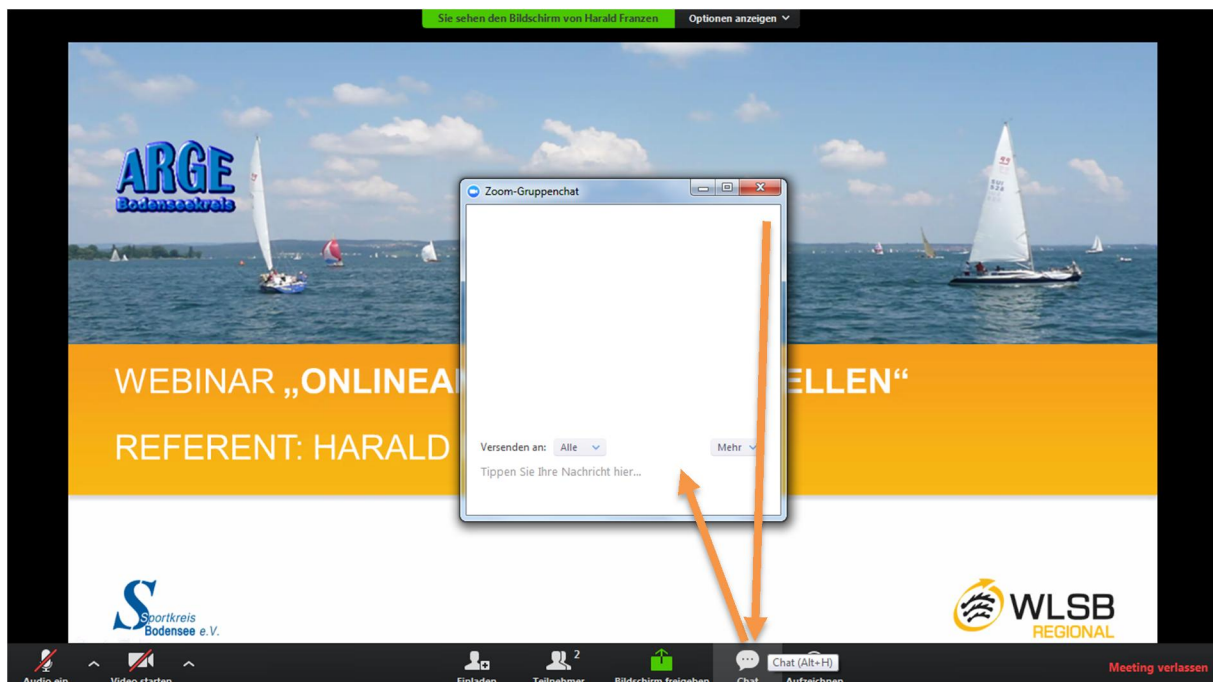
Sie sehen den Bildschirm von Harald Franzen
Optionen anzeigen

ARGE
Bodenseekreis

Zoom-Gruppenchat

WEBINAR „ONLINEA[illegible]ELLEN“

REFERENT: HARALD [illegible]

Versenden an: Alle
Mehr
Tippen Sie Ihre Nachricht hier...

Sportkreis Bodensee e.V.

WLSB
REGIONAL

Audio ein
Video starten
Einladen
Teilnehmer 2
Bildschirm freigeben
Chat
Chat (Alt+H)
Aufzeichnen
Meeting verlassen